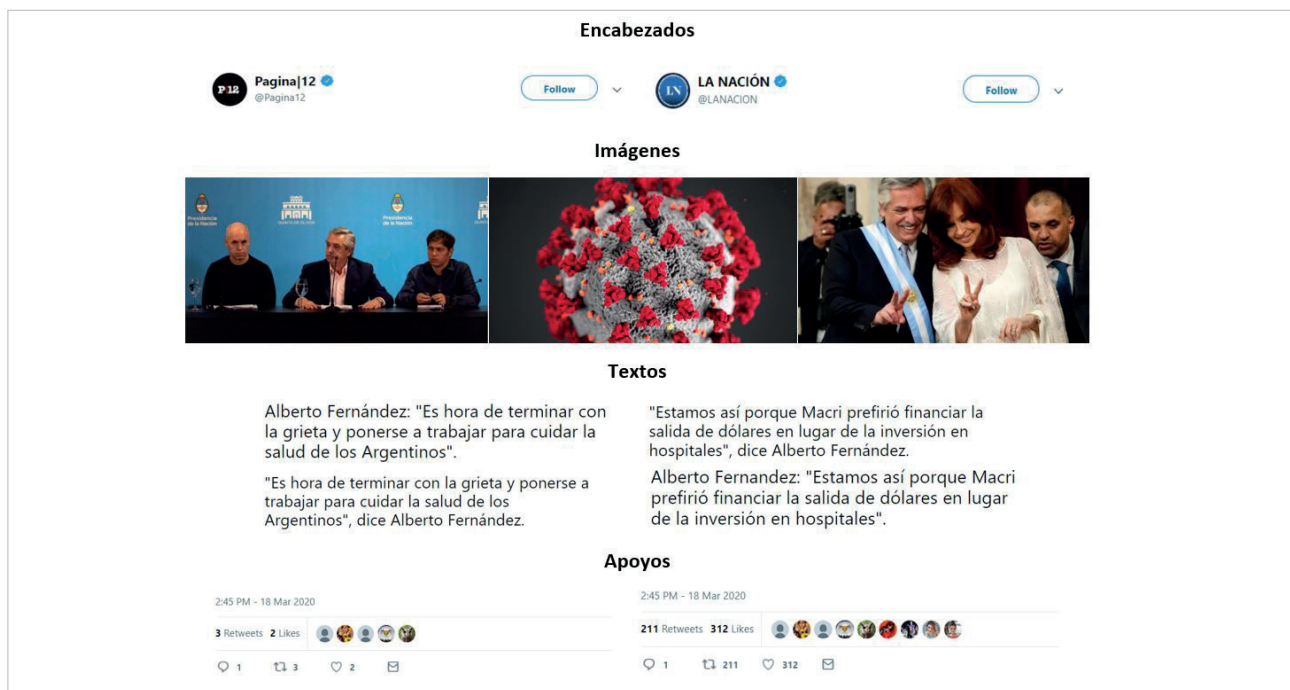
Encabezados

P12 Pagina|12
@Pagina12
Follow

LN LA NACIÓN
@LANACION
Follow

Imágenes

Presidencia de la Nación
Presidencia de la Nación

Textos

Alberto Fernández: "Es hora de terminar con la grieta y ponerse a trabajar para cuidar la salud de los Argentinos".

"Es hora de terminar con la grieta y ponerse a trabajar para cuidar la salud de los Argentinos", dice Alberto Fernández.

"Estamos así porque Macri prefirió financiar la salida de dólares en lugar de la inversión en hospitales", dice Alberto Fernández.

Alberto Fernandez: "Estamos así porque Macri prefirió financiar la salida de dólares en lugar de la inversión en hospitales".

Apoyos

2:45 PM - 18 Mar 2020
3 Retweets 2 Likes
1 3 2

2:45 PM - 18 Mar 2020
211 Retweets 312 Likes
1 211 312